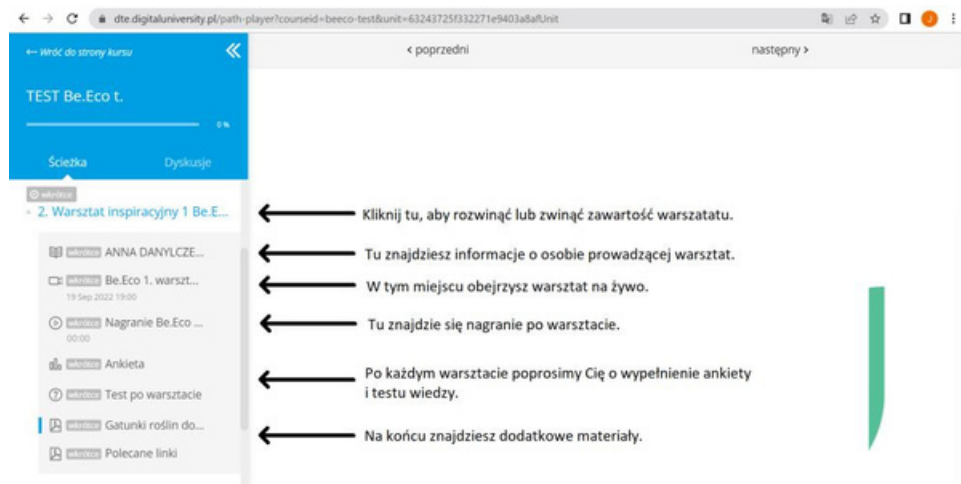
dte.digitaluniversity.pl/path-player?courseid=beeco-test&unit=63243725f332271e9403a8afUnit

← Wróć do strony kursu

TEST Be.Eco t.

0%

Ścieżka

Dyskusje

wkrótce

2. Warsztat inspiracyjny 1 Be.E...

wkrótce ANNA DANYLCZE...

wkrótce Be.Eco 1. warszt...

19 Sep 2022 19:00

wkrótce Nagranie Be.Eco ...

00:00

wkrótce Ankieta

wkrótce Test po warsztacie

wkrótce Gatunki roślin do...

wkrótce Polecane linki

‹ poprzedni

następny ›

Kliknij tu, aby rozwinąć lub zwinąć zawartość warszatatu.

Tu znajdziesz informacje o osobie prowadzącej warsztat.

W tym miejscu obejrzysz warsztat na żywo.

Tu znajdzie się nagranie po warsztacie.

Po każdym warsztacie poprosimy Cię o wypełnienie ankiety i testu wiedzy.

Na końcu znajdziesz dodatkowe materiały.